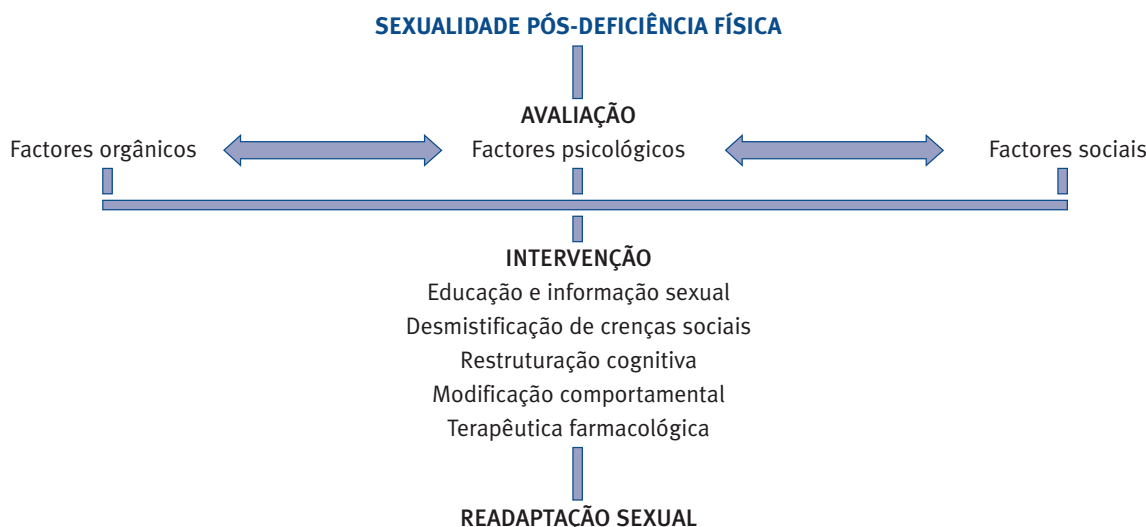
SEXUALIDADE PÓS-DEFICIÊNCIA FÍSICA

AVALIAÇÃO

Factores orgânicos

Factores psicológicos

Factores sociais

INTERVENÇÃO

Educação e informação sexual

Desmistificação de crenças sociais

Restruturação cognitiva

Modificação comportamental

Terapêutica farmacológica

READAPTAÇÃO SEXUAL